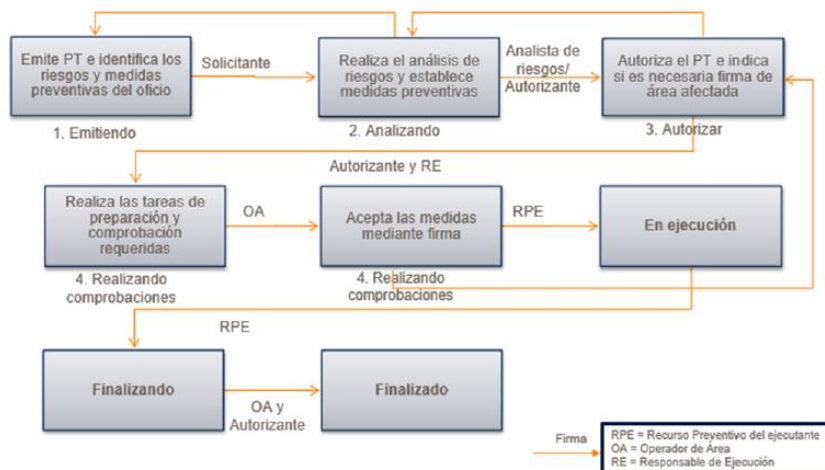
Emite PT e identifica los riesgos y medidas preventivas del oficio

Solicitante

Realiza el análisis de riesgos y establece medidas preventivas

Analista de riesgos/ Autorizante

Autoriza el PT e indica si es necesaria firma de área afectada

1. Emitiendo

2. Analizando

3. Autorizar

Autorizante y RE

Realiza las tareas de preparación y comprobación requeridas

OA

Acepta las medidas mediante firma

RPE

En ejecución

4. Realizando comprobaciones

4. Realizando comprobaciones

RPE

Finalizando

OA y Autorizante

Finalizado

Firma

RPE = Recurso Preventivo del ejecutante
OA = Operador de Área
RE = Responsable de Ejecución